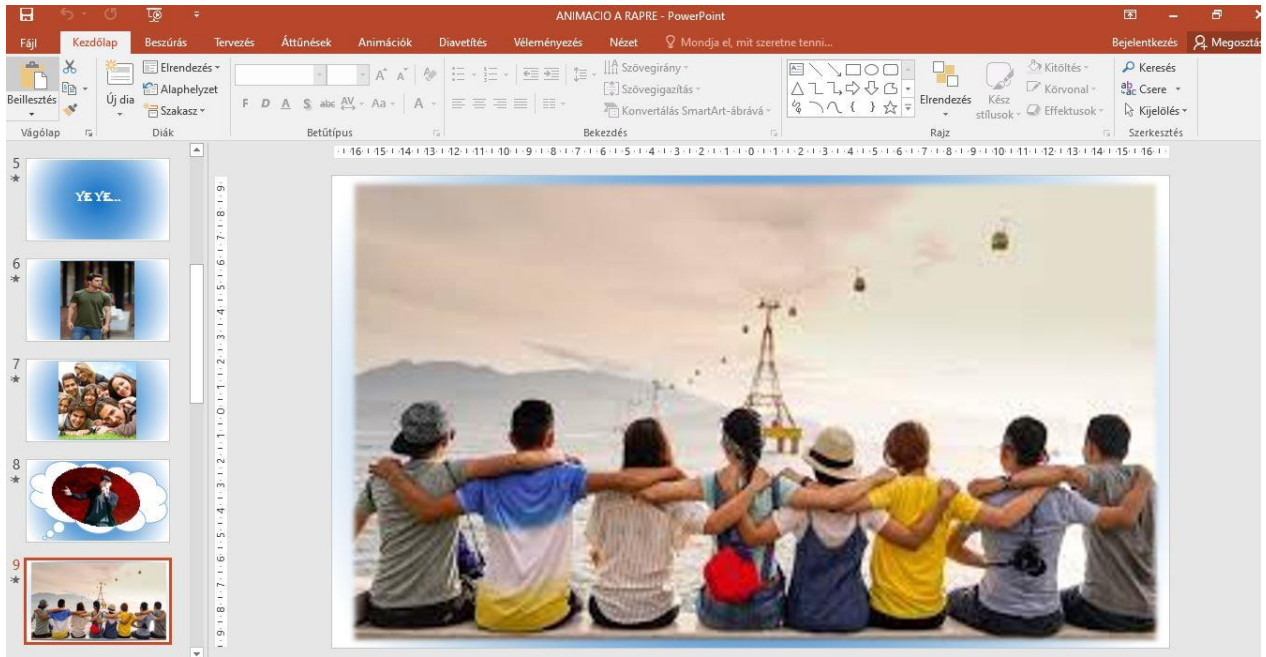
ANIMACIO A RAPRE - PowerPoint

Fájl Kezdőlap Beszúrás Tervezés Áttűnések Animációk Diavetítés Véleményezés Nézet Mondja el, mit szeretne tenni... Bejelentkezés Megosztás

Beillesztés Vágólap Új dia Elrendezés Alaphelyzet Szakasz Diák F D A S abc AV Aa A Betűtípus Szövegirány Szövegigazítás Konvertálás SmartArt-ábrává Bekezdés Elrendezés Kész stílusok Kitöltés Körvonal Effektusok Rajz Keresés Csere Kijelölés Szerkesztés

5
YE YE...
6
7
8
9